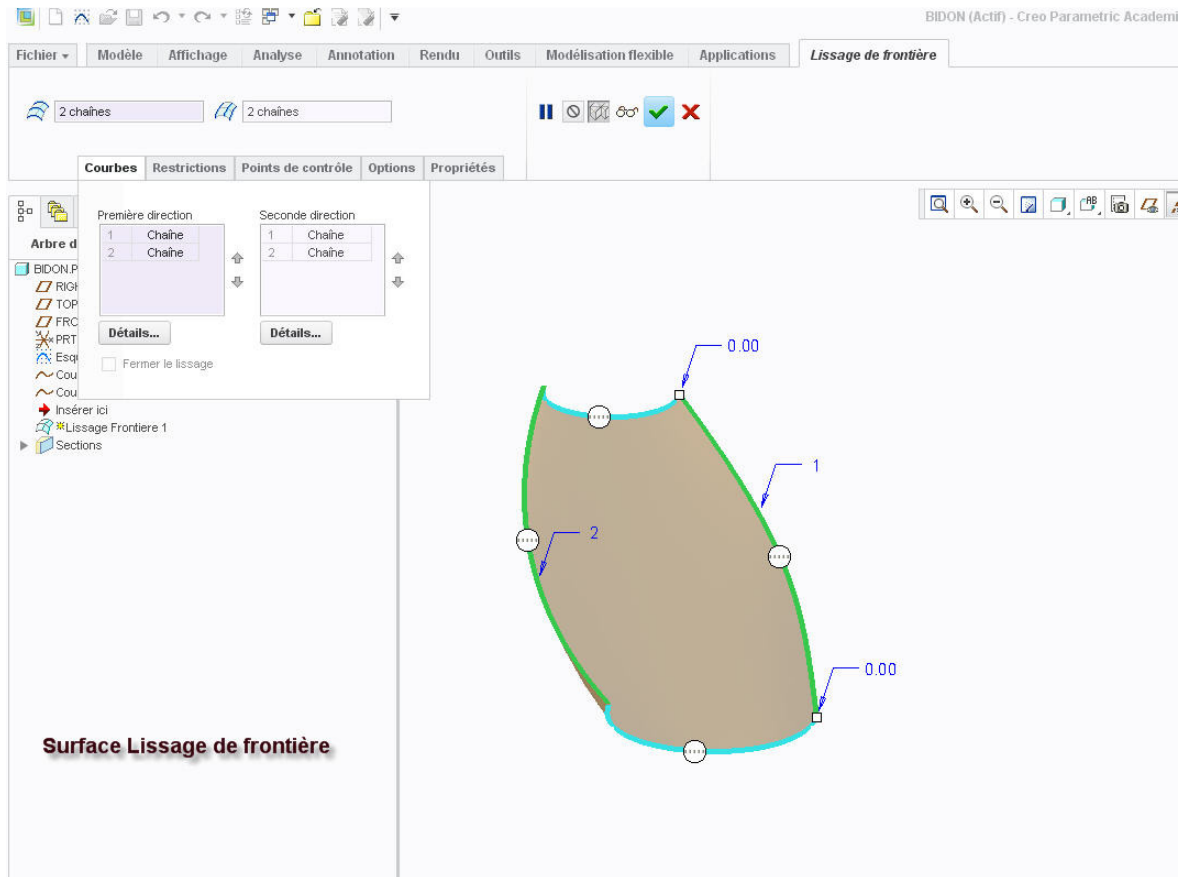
BIDON (Actif) - Creo Parametric Academi

Fichier ▾ | Modèle | Affichage | Analyse | Annotation | Rendu | Outils | Modélisation flexible | Applications | Lissage de frontière

2 chaînes
2 chaînes

Courbes | Restrictions | Points de contrôle | Options | Propriétés

Première direction

| 1 | Chaîne |
|---|---|
| 2 | Chaîne |

Seconde direction

| 1 | Chaîne |
|---|---|
| 2 | Chaîne |

Détails...
Détails...

Fermer le lissage

Arbre d

BIDON.P
RIGH
TOP
FRO
PRT
Esqu
Cou
Cou
Insérer ici
Lissage Frontiere 1
Sections

0.00
1
2
0.00

Surface Lissage de frontière